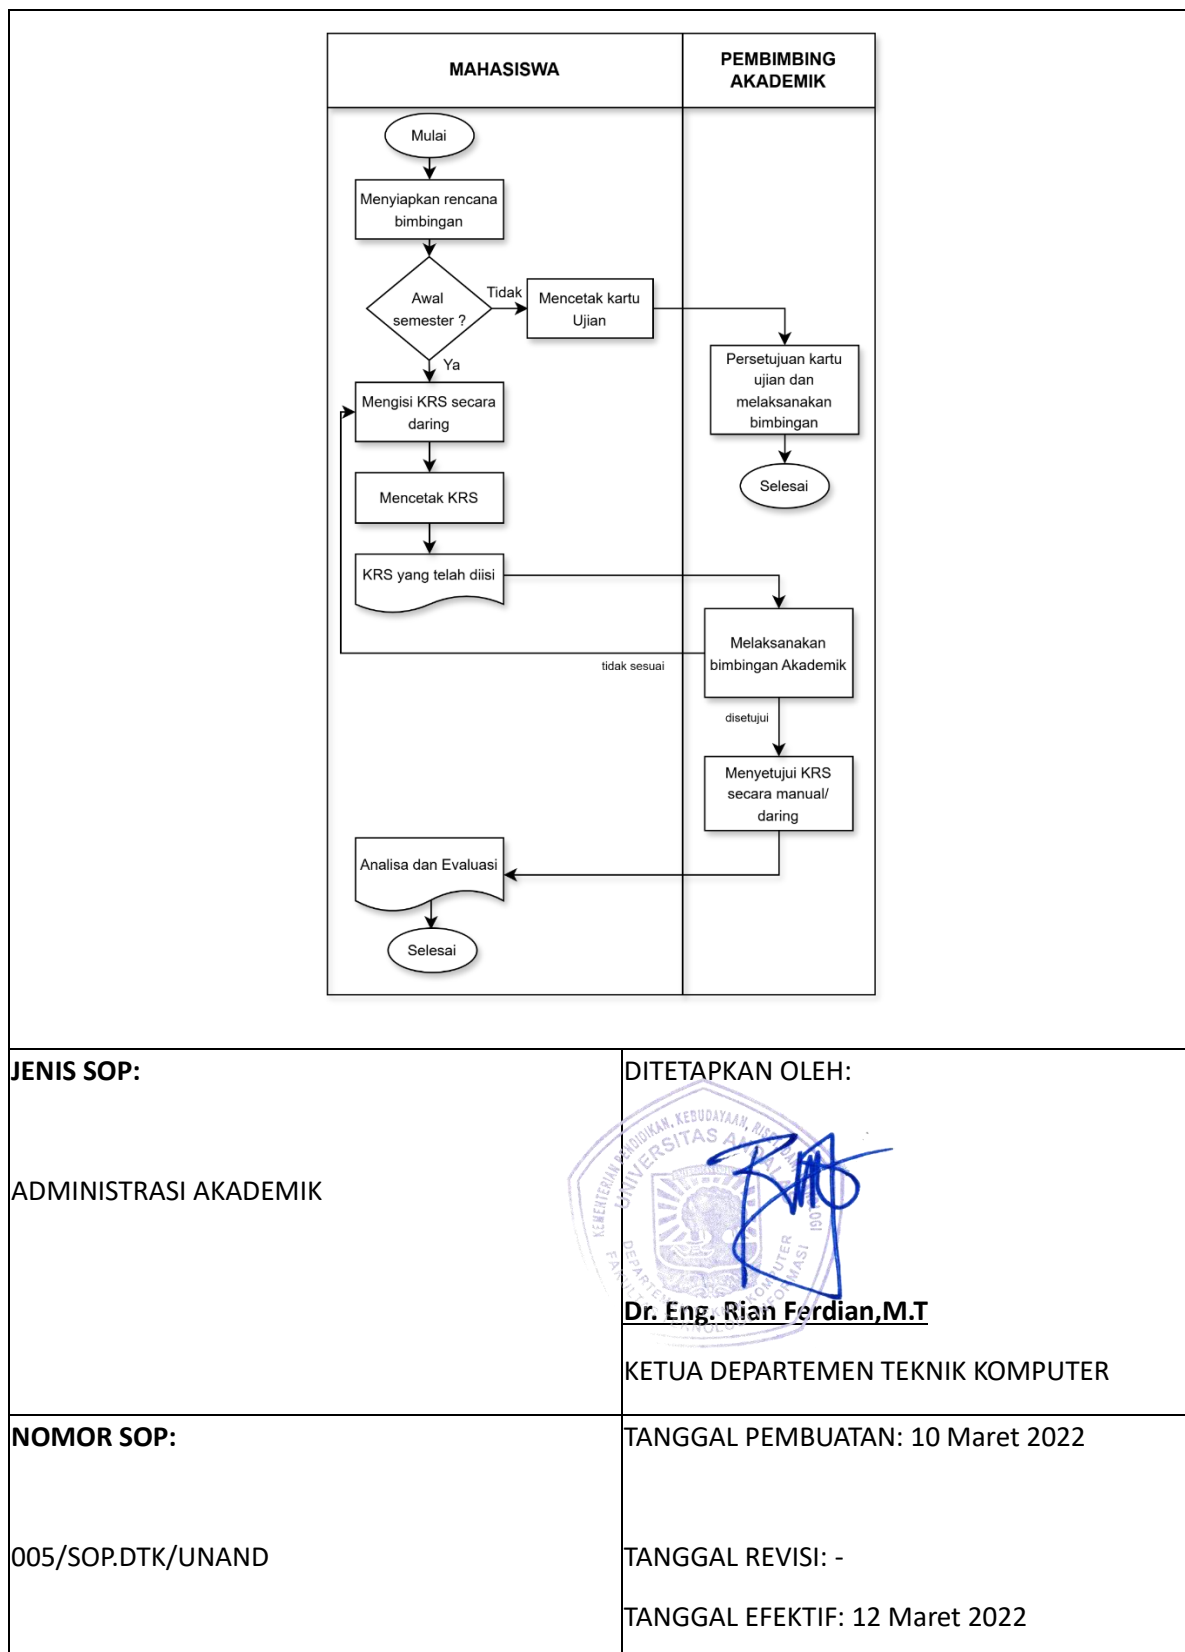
MAHASISWA

PEMBIMBING AKADEMIK

Mulai

Menyiapkan rencana bimbingan

Awal semester ?

Tidak

Mencetak kartu Ujian

Persetujuan kartu ujian dan melaksanakan bimbingan

Selesai

Ya

Mengisi KRS secara daring

Mencetak KRS

KRS yang telah diisi

Melaksanakan bimbingan Akademik

tidak sesuai

disetujui

Menyetujui KRS secara manual/ daring

Analisa dan Evaluasi

Selesai

| JENIS SOP: ADMINISTRASI AKADEMIK | DITETAPKAN OLEH: Dr. Eng. Rian Ferdian,M.T KETUA DEPARTEMEN TEKNIK KOMPUTER |
|---|---|
| NOMOR SOP: 005/SOP.DTK/UNAND | TANGGAL PEMBUATAN: 10 Maret 2022 TANGGAL REVISI: - TANGGAL EFEKTIF: 12 Maret 2022 |

KEMENTERIAN PENDIDIKAN, KEBUDAYAAN, RISET UNIVERSITAS ANDALAS 1956 DEPARTEMEN TEKNIK KOMPUTER FAKULTAS TEKNOLOGI INFORMASI